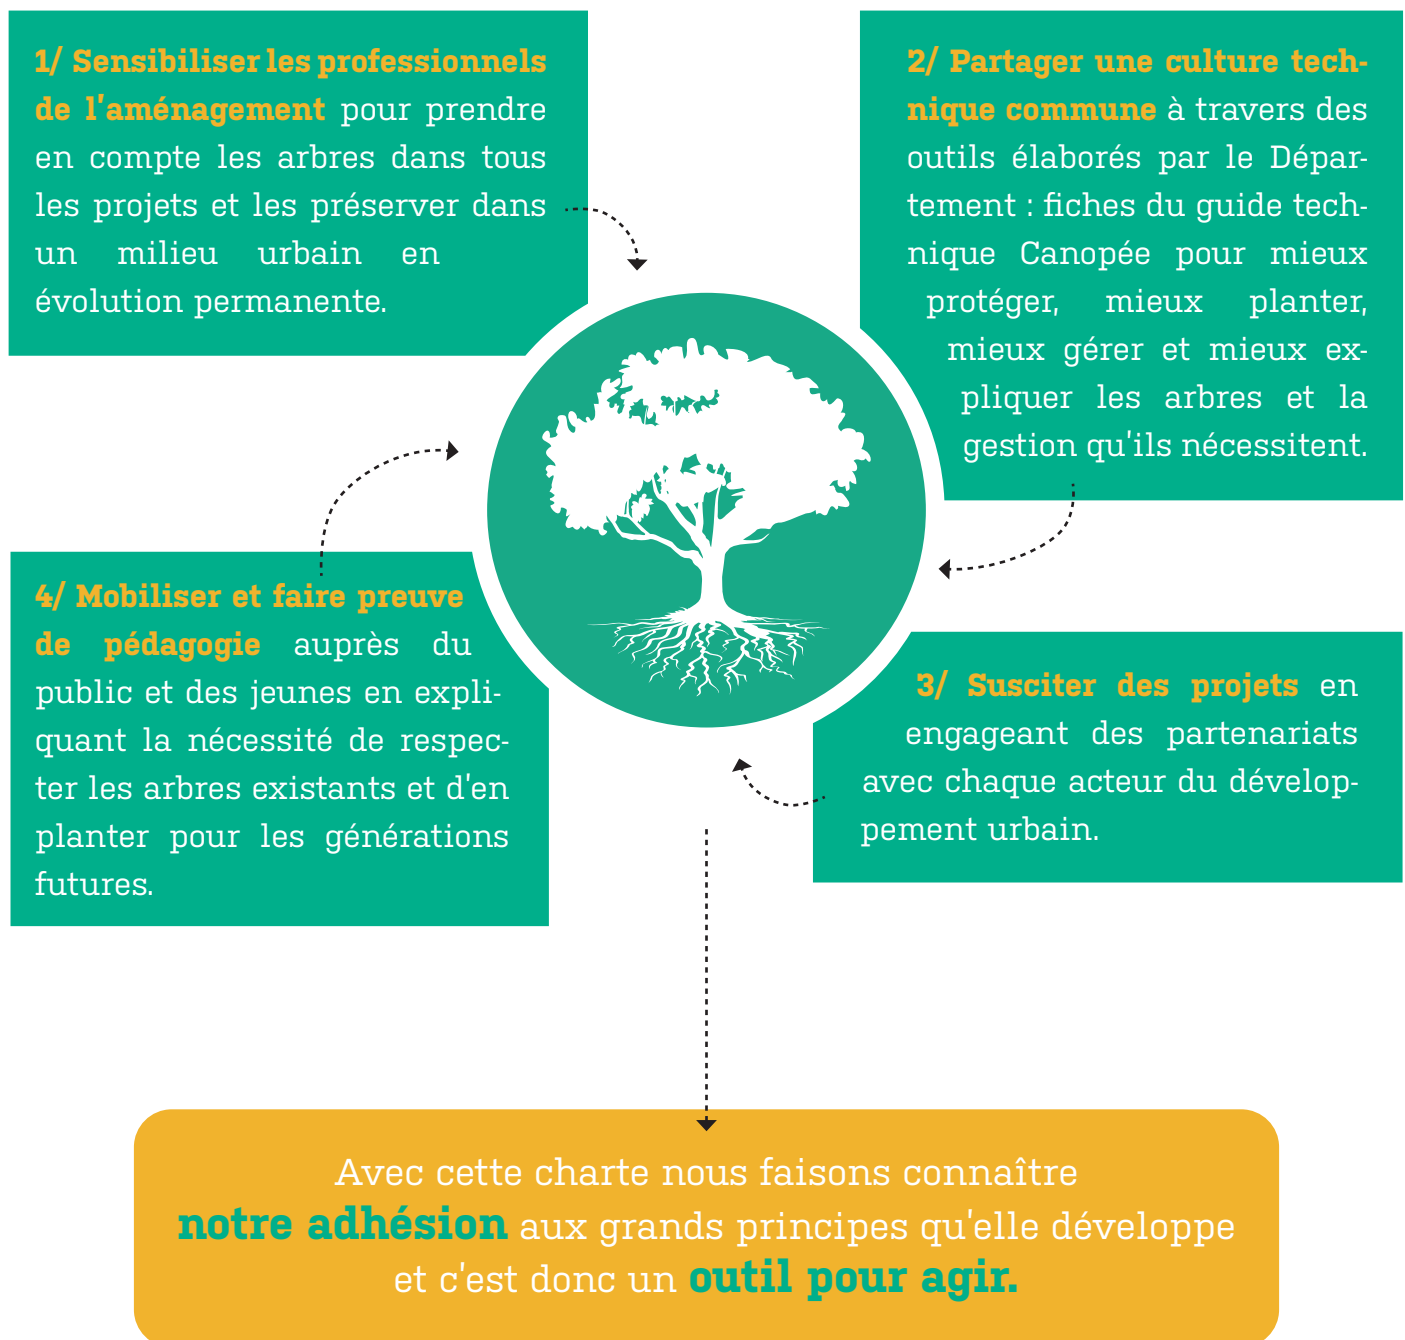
1/ Sensibiliser les professionnels de l'aménagement pour prendre en compte les arbres dans tous les projets et les préserver dans un milieu urbain en évolution permanente.

2/ Partager une culture technique commune à travers des outils élaborés par le Département : fiches du guide technique Canopée pour mieux protéger, mieux planter, mieux gérer et mieux expliquer les arbres et la gestion qu'ils nécessitent.

4/ Mobiliser et faire preuve de pédagogie auprès du public et des jeunes en expliquant la nécessité de respecter les arbres existants et d'en planter pour les générations futures.

3/ Susciter des projets en engageant des partenariats avec chaque acteur du développement urbain.

Avec cette charte nous faisons connaître notre adhésion aux grands principes qu'elle développe et c'est donc un outil pour agir.